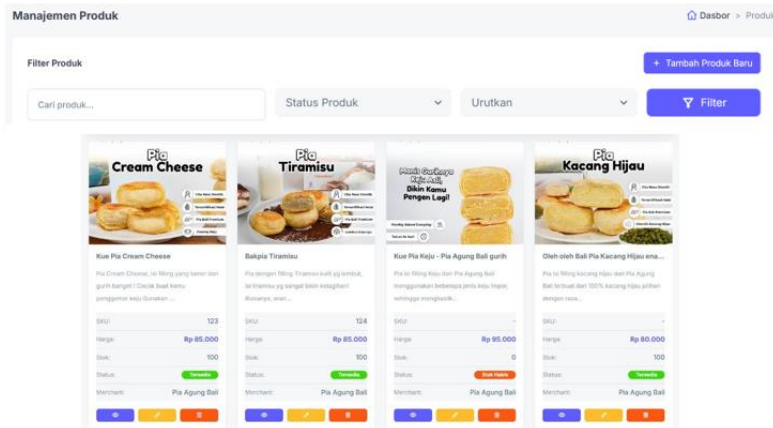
Manajemen Produk

Dasbor > Produk

Filter Produk

+ Tambah Produk Baru

Cari produk...

Status Produk

Urutkan

Filter

Pia Cream Cheese

Kue Pia Cream Cheese

Pia Cream Cheese, isi filling yang lumer dan gurih banget! Cocok buat kamu penggemar keju Gunakan ...

SKU: 123

Harga: Rp 85.000

Stok: 100

Status: Tersedia

Merchant: Pia Agung Bali

Pia Tiramisu

Bakpia Tiramisu

Pia dengan filling Tiramisu kulit yg lembut, isi tiramisu yg sangat bikin ketagihan! Rasanya, enak ...

SKU: 124

Harga: Rp 85.000

Stok: 100

Status: Tersedia

Merchant: Pia Agung Bali

Manis Gurihnya Keju Asli, Dikin Kamu Pengen Lagi!

Kue Pia Keju - Pia Agung Bali gurih

Pia isi filling Keju dari Pia Agung Bali menggunakan beberapa jenis keju impor, sehingga menghasilk...

SKU: -

Harga: Rp 95.000

Stok: 0

Status: Stok Habis

Merchant: Pia Agung Bali

Pia Kacang Hijau

Oleh oleh Bali Pia Kacang Hijau ena...

Pia isi filling kacang hijau dari Pia Agung Bali terbuat dari 100% kacang hijau pilihan dengan rasa...

SKU: -

Harga: Rp 80.000

Stok: 100

Status: Tersedia

Merchant: Pia Agung Bali